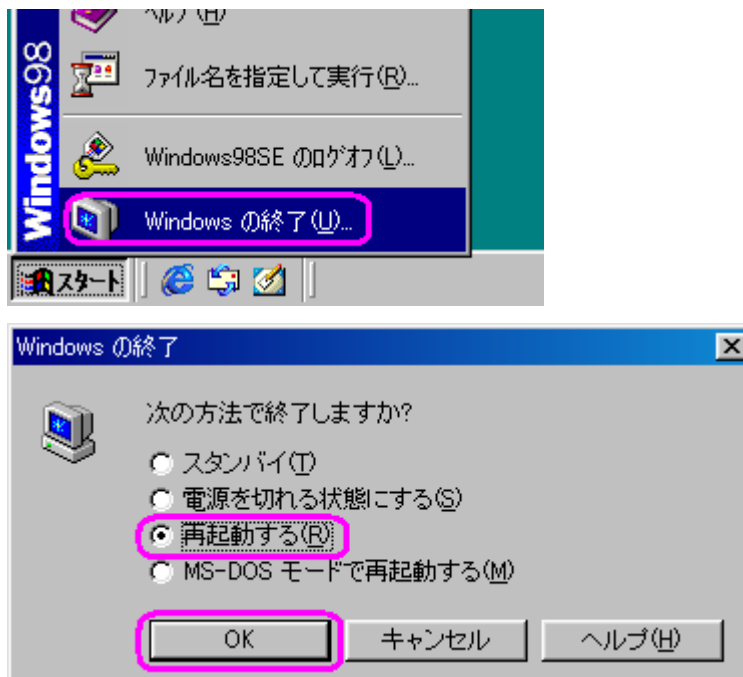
ヘルプ(H)

Windows98

ファイル名を指定して実行(R)...

Windows98SE のログオフ(L)...

Windows の終了(U)...

スタート

Windows の終了

次の方法で終了しますか?

スタンバイ(T)

電源を切れる状態にする(S)

再起動する(R)

MS-DOS モードで再起動する(M)

OK

キャンセル

ヘルプ(H)